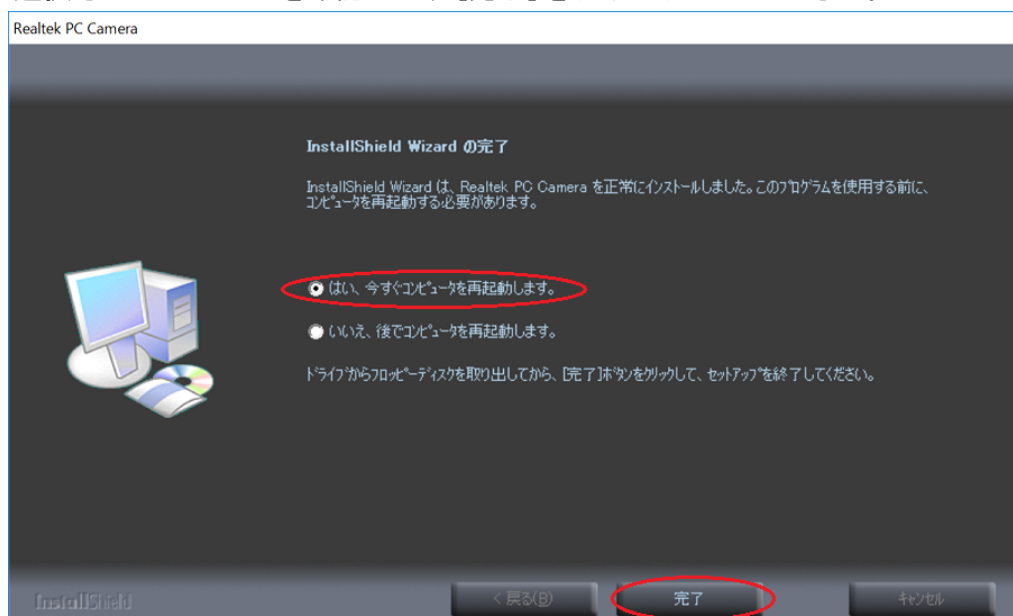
Realtek PC Camera

InstallShield Wizard の完了

InstallShield Wizard は、Realtek PC Camera を正常にインストールしました。このプログラムを使用する前に、コンピュータを再起動する必要があります。

はい、今すぐコンピュータを再起動します。

いいえ、後でコンピュータを再起動します。

ドライブからフロッピーディスクを取り出してから、[完了]ボタンをクリックして、セットアップを終了してください。

InstallShield

< 戻る(B)

完了

キャンセル